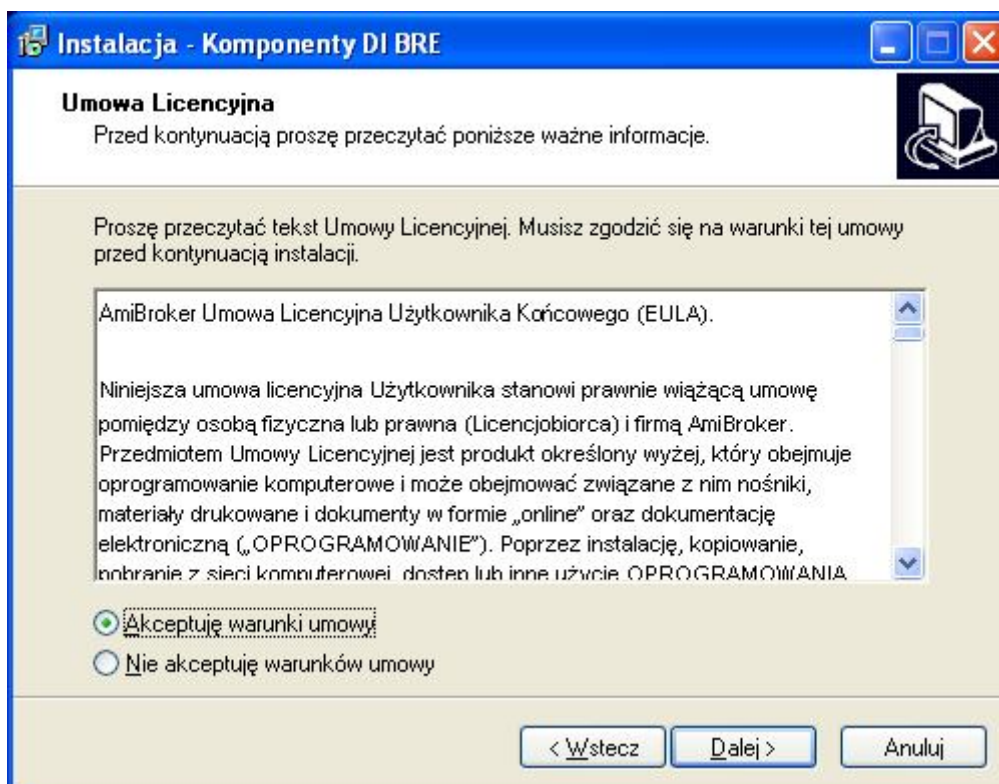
Instalacja - Komponenty DI BRE

Umowa Licencyjna
Przed kontynuacją proszę przeczytać poniższe ważne informacje.

Proszę przeczytać tekst Umowy Licencyjnej. Musisz zgodzić się na warunki tej umowy przed kontynuacją instalacji.

AmiBroker Umowa Licencyjna Użytkownika Końcowego (EULA).

Niniejsza umowa licencyjna Użytkownika stanowi prawnie wiążącą umowę pomiędzy osobą fizyczna lub prawna (Licencjobiorca) i firmą AmiBroker. Przedmiotem Umowy Licencyjnej jest produkt określony wyżej, który obejmuje oprogramowanie komputerowe i może obejmować związane z nim nośniki, materiały drukowane i dokumenty w formie „online" oraz dokumentację elektroniczną („OPROGRAMOWANIE"). Poprzez instalację, kopiowanie, pobranie z sieci komputerowej, dostęp lub inne użycie OPROGRAMOWANIA

Akceptuję warunki umowy
Nie akceptuję warunków umowy

< Wstecz
Dalej >
Anuluj